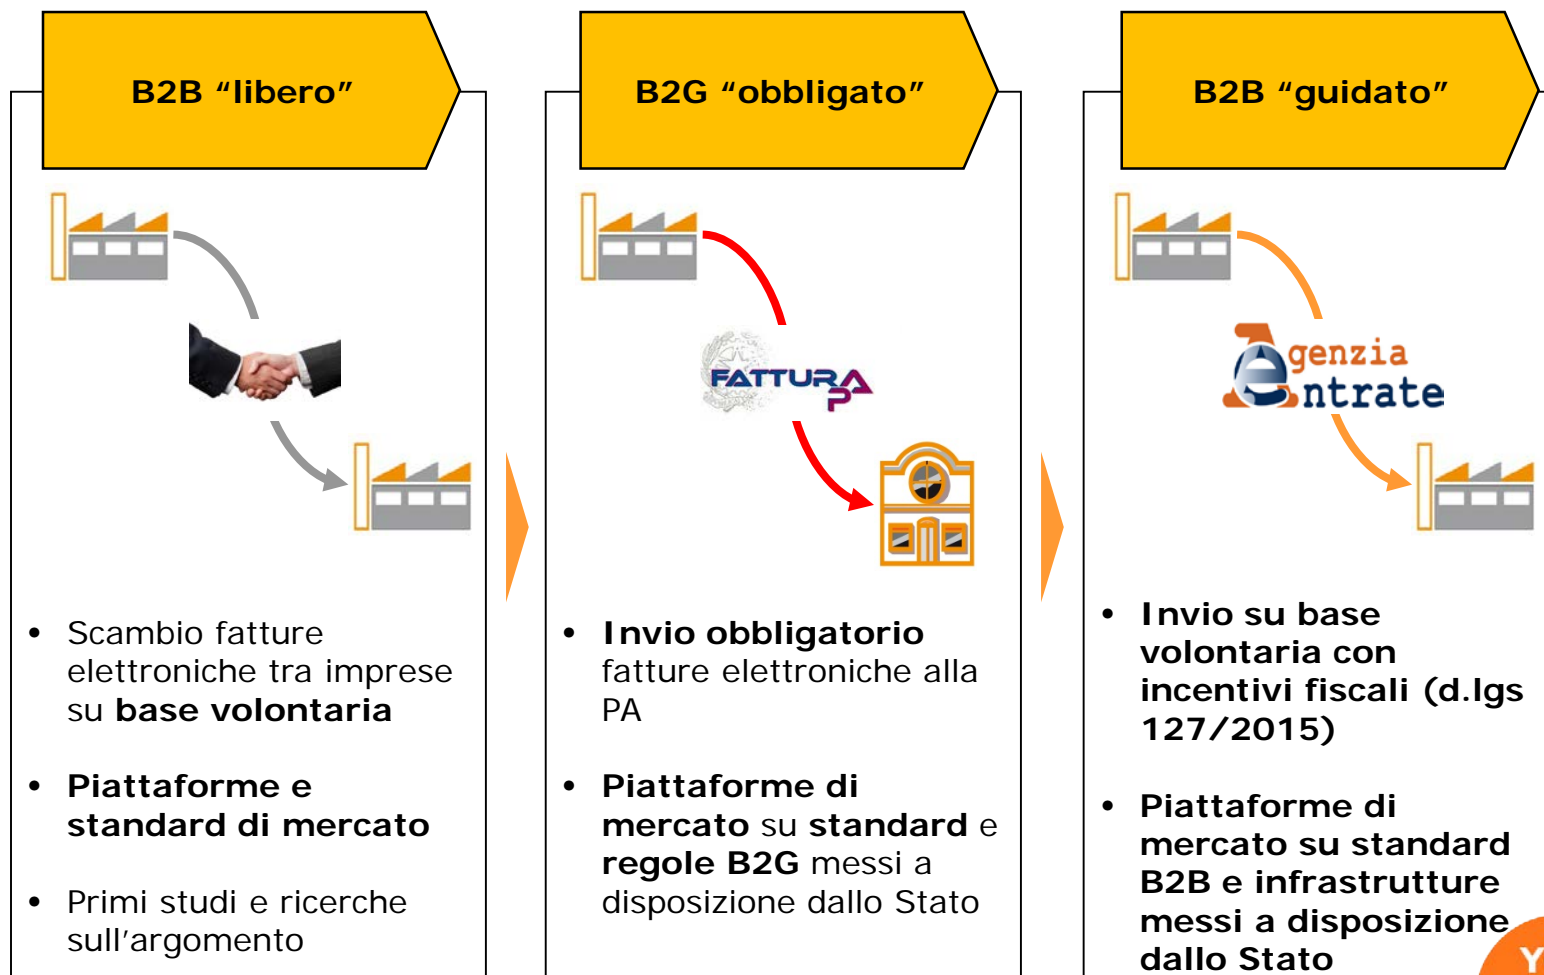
B2B “libero”

B2G “obbligato”

B2B “guidato”

FATTURA PA

Agenzia Entrate

- Scambio fatture elettroniche tra imprese su **base volontaria**
- **Piattaforme e standard di mercato**
- Primi studi e ricerche sull’argomento

- **Invio obbligatorio** fatture elettroniche alla PA
- **Piattaforme di mercato** su **standard** e **regole B2G** messi a disposizione dallo Stato

- **Invio su base volontaria con incentivi fiscali (d.lgs 127/2015)**
- **Piattaforme di mercato su standard B2B e infrastrutture messi a disposizione dallo Stato**

Y